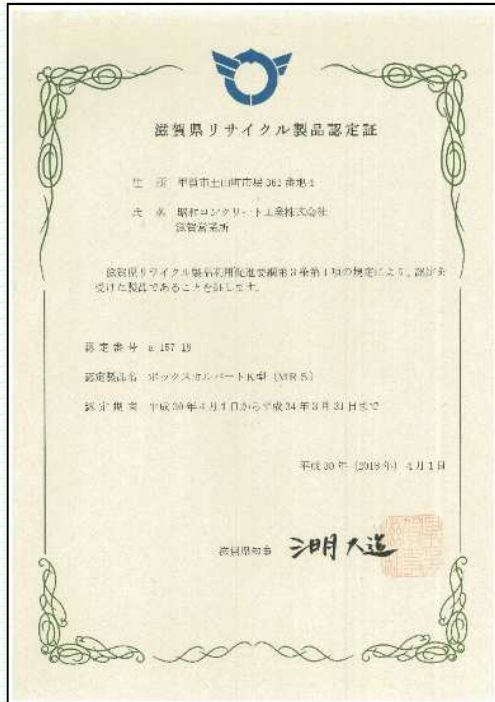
滋賀県リサイクル製品認定証

住　所　甲賀市土山町市場365番地1

氏　名　昭和コンクリート工業株式会社
　　　　滋賀営業所

滋賀県リサイクル製品利用推進要綱第3条第1項の規定により、認定を受けた製品であることを証します。

認定番号　a 157 19

認定製品名　ボックスカルバートK型（MRS）

認定期間　平成30年4月1日から平成34年3月31日まで

平成30年（2018年）4月1日

滋賀県知事　三日月大造